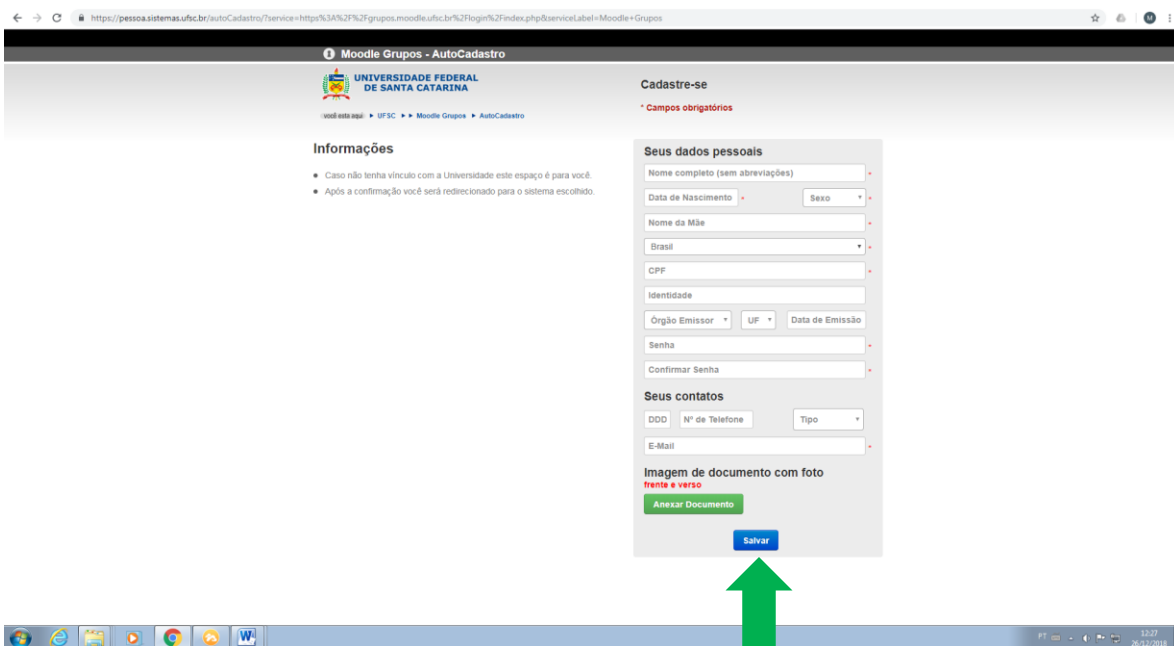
https://pessoa.sistemas.ufsc.br/autoCadastro/?service=https%3A%2F%2Fgrupos.moodle.ufsc.br%2Flogin%2Findex.php&serviceLabel=Moodle+Grupos

Moodle Grupos - AutoCadastro

UNIVERSIDADE FEDERAL DE SANTA CATARINA

você está aqui ▸ UFSC ▸ ▸ Moodle Grupos ▸ AutoCadastro

Cadastre-se

* Campos obrigatórios

Informações

● Caso não tenha vínculo com a Universidade este espaço é para você.
● Após a confirmação você será redirecionado para o sistema escolhido.

Seus dados pessoais

Nome completo (sem abreviações) *

Data de Nascimento * Sexo *

Nome da Mãe *

Brasil *

CPF *

Identidade

Órgão Emissor UF Data de Emissão

Senha *

Confirmar Senha *

Seus contatos

DDD Nº de Telefone Tipo

E-Mail *

Imagem de documento com foto

frente e verso

Anexar Documento

Salvar

PT 12:27 26/12/2018